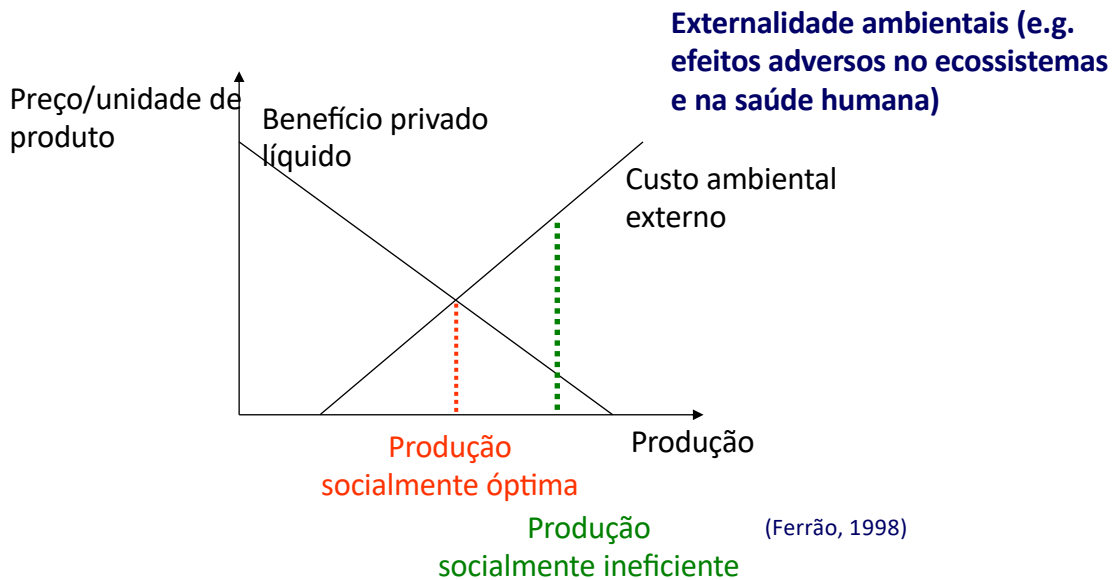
Externalidade ambientais (e.g. efeitos adversos no ecossistemas e na saúde humana)

Preço/unidade de produto

Benefício privado líquido

Custo ambiental externo

Produção

Produção socialmente óptima

Produção socialmente ineficiente

(Ferrão, 1998)